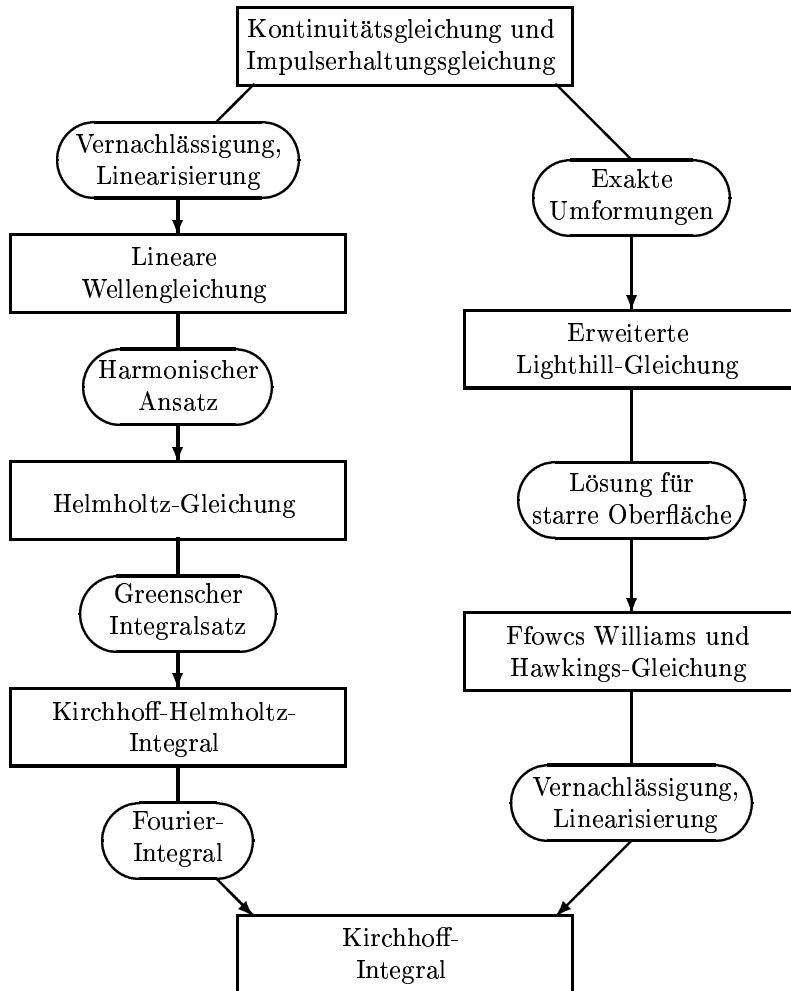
Kontinuitätsgleichung und Impulserhaltungsgleichung

Vernachlässigung, Linearisierung

Lineare Wellengleichung

Harmonischer Ansatz

Helmholtz-Gleichung

Greenscher Integralsatz

Kirchhoff-Helmholtz-Integral

Fourier-Integral

Exakte Umformungen

Erweiterte Lighthill-Gleichung

Lösung für starre Oberfläche

Ffowcs Williams und Hawkings-Gleichung

Vernachlässigung, Linearisierung

Kirchhoff-Integral